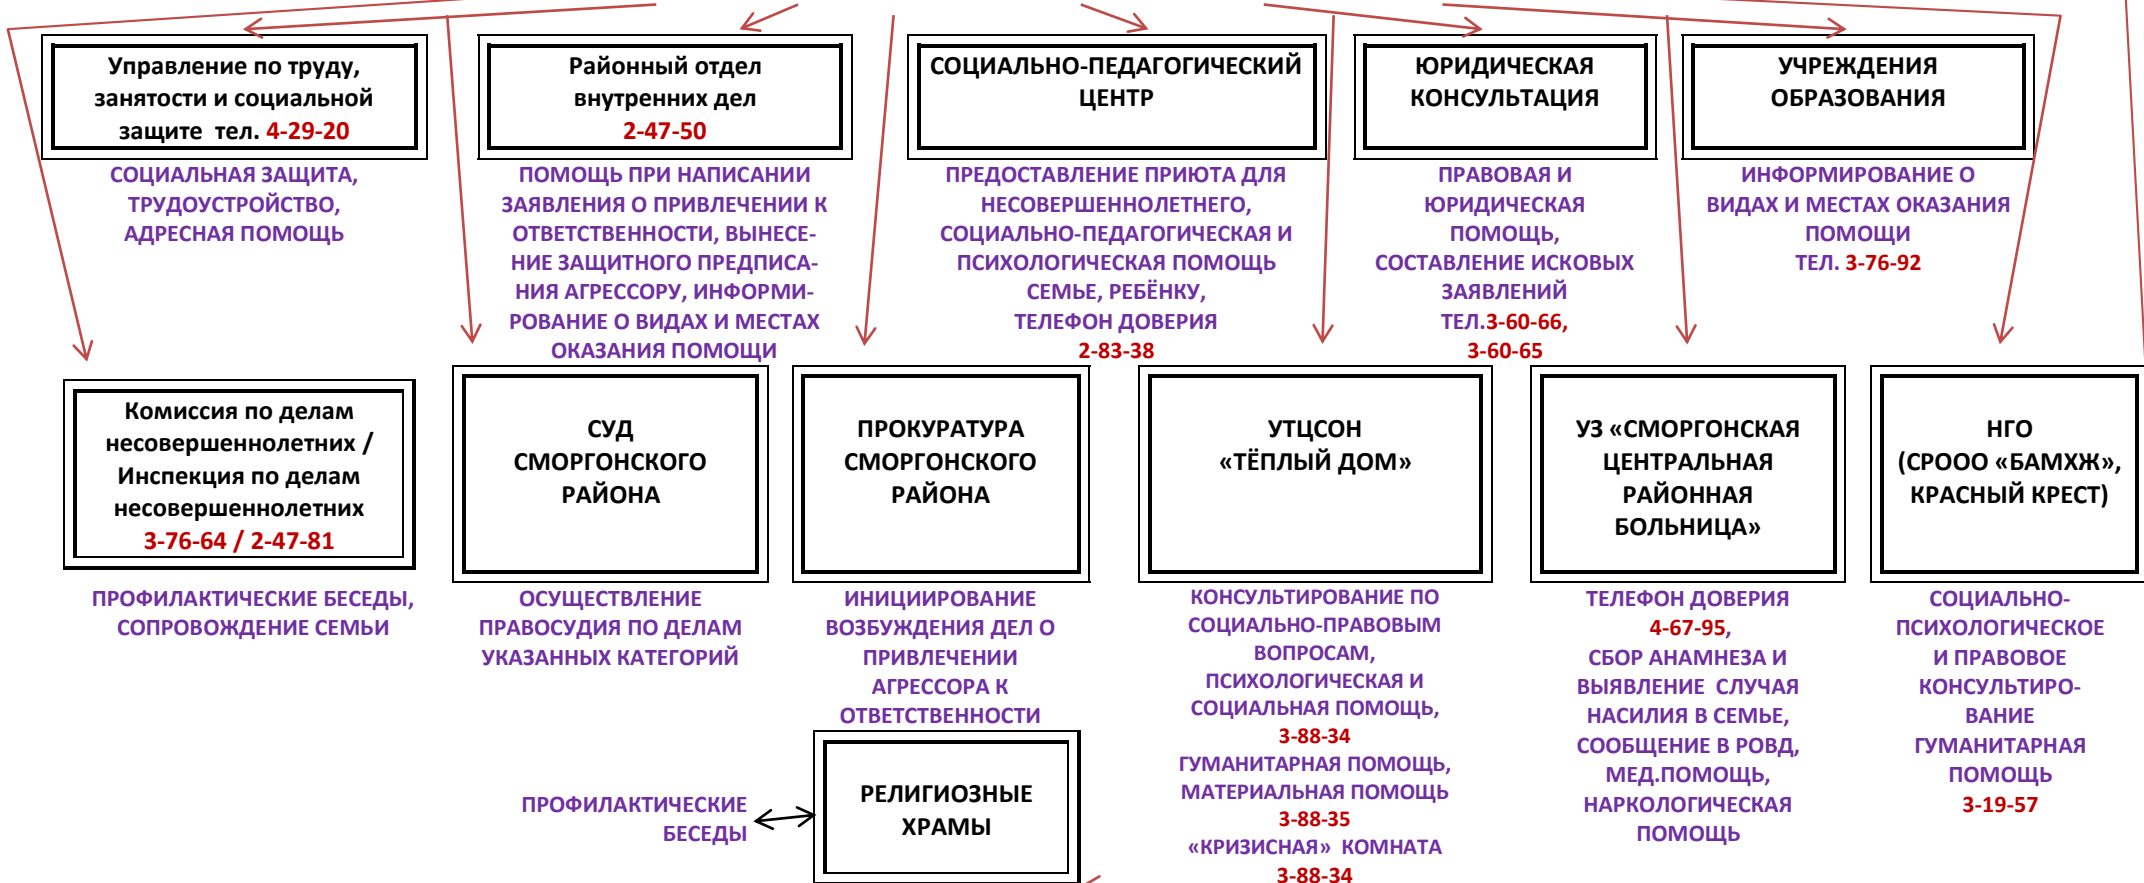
Управление по труду, занятости и социальной защите тел. 4-29-20

СОЦИАЛЬНАЯ ЗАЩИТА, ТРУДОУСТРОЙСТВО, АДРЕСНАЯ ПОМОЩЬ

Районный отдел внутренних дел 2-47-50

ПОМОЩЬ ПРИ НАПИСАНИИ ЗАЯВЛЕНИЯ О ПРИВЛЕЧЕНИИ К ОТВЕТСТВЕННОСТИ, ВЫНЕСЕНИЕ ЗАЩИТНОГО ПРЕДПИСАНИЯ АГРЕССОРУ, ИНФОРМИРОВАНИЕ О ВИДАХ И МЕСТАХ ОКАЗАНИЯ ПОМОЩИ

СОЦИАЛЬНО-ПЕДАГОГИЧЕСКИЙ ЦЕНТР

ПРЕДОСТАВЛЕНИЕ ПРИЮТА ДЛЯ НЕСОВЕРШЕННОЛЕТНЕГО, СОЦИАЛЬНО-ПЕДАГОГИЧЕСКАЯ И ПСИХОЛОГИЧЕСКАЯ ПОМОЩЬ СЕМЬЕ, РЕБЁНКУ, ТЕЛЕФОН ДОВЕРИЯ 2-83-38

ЮРИДИЧЕСКАЯ КОНСУЛЬТАЦИЯ

ПРАВОВАЯ И ЮРИДИЧЕСКАЯ ПОМОЩЬ, СОСТАВЛЕНИЕ ИСКОВЫХ ЗАЯВЛЕНИЙ ТЕЛ.3-60-66, 3-60-65

УЧРЕЖДЕНИЯ ОБРАЗОВАНИЯ

ИНФОРМИРОВАНИЕ О ВИДАХ И МЕСТАХ ОКАЗАНИЯ ПОМОЩИ ТЕЛ. 3-76-92

Комиссия по делам несовершеннолетних / Инспекция по делам несовершеннолетних 3-76-64 / 2-47-81

ПРОФИЛАКТИЧЕСКИЕ БЕСЕДЫ, СОПРОВОЖДЕНИЕ СЕМЬИ

СУД СМОРГОНСКОГО РАЙОНА

ОСУЩЕСТВЛЕНИЕ ПРАВОСУДИЯ ПО ДЕЛАМ УКАЗАННЫХ КАТЕГОРИЙ

ПРОКУРАТУРА СМОРГОНСКОГО РАЙОНА

ИНИЦИИРОВАНИЕ ВОЗБУЖДЕНИЯ ДЕЛ О ПРИВЛЕЧЕНИИ АГРЕССОРА К ОТВЕТСТВЕННОСТИ

УТЦСОН «ТЁПЛЫЙ ДОМ»

КОНСУЛЬТИРОВАНИЕ ПО СОЦИАЛЬНО-ПРАВОВЫМ ВОПРОСАМ, ПСИХОЛОГИЧЕСКАЯ И СОЦИАЛЬНАЯ ПОМОЩЬ, 3-88-34 ГУМАНИТАРНАЯ ПОМОЩЬ, МАТЕРИАЛЬНАЯ ПОМОЩЬ 3-88-35 «КРИЗИСНАЯ» КОМНАТА 3-88-34

УЗ «СМОРГОНСКАЯ ЦЕНТРАЛЬНАЯ РАЙОННАЯ БОЛЬНИЦА»

ТЕЛЕФОН ДОВЕРИЯ 4-67-95, СБОР АНАМНЕЗА И ВЫЯВЛЕНИЕ СЛУЧАЯ НАСИЛИЯ В СЕМЬЕ, СООБЩЕНИЕ В РОВД, МЕД.ПОМОЩЬ, НАРКОЛОГИЧЕСКАЯ ПОМОЩЬ

НГО (СРООО «БАМХЖ», КРАСНЫЙ КРЕСТ)

СОЦИАЛЬНО-ПСИХОЛОГИЧЕСКОЕ И ПРАВОВОЕ КОНСУЛЬТИРОВАНИЕ ГУМАНИТАРНАЯ ПОМОЩЬ 3-19-57

ПРОФИЛАКТИЧЕСКИЕ БЕСЕДЫ

РЕЛИГИОЗНЫЕ ХРАМЫ